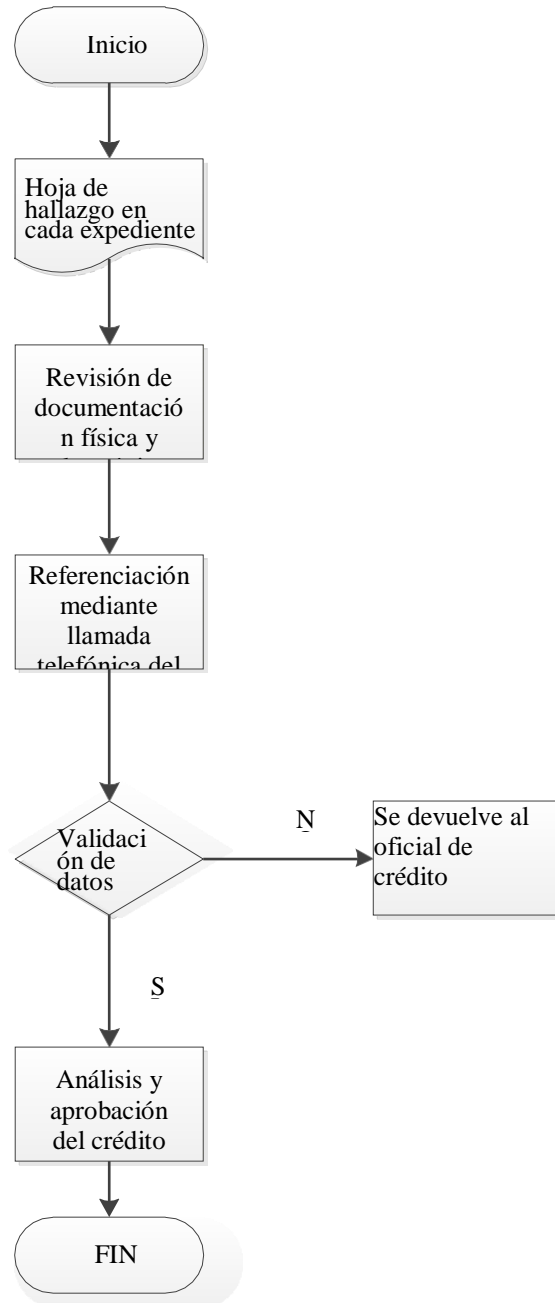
Inicio

Hoja de hallazgo en cada expediente

Revisión de documentació n física y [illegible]

Referenciación mediante llamada telefónica del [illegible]

Validaci ón de datos

N

Se devuelve al oficial de crédito

S

Análisis y aprobación del crédito

FIN